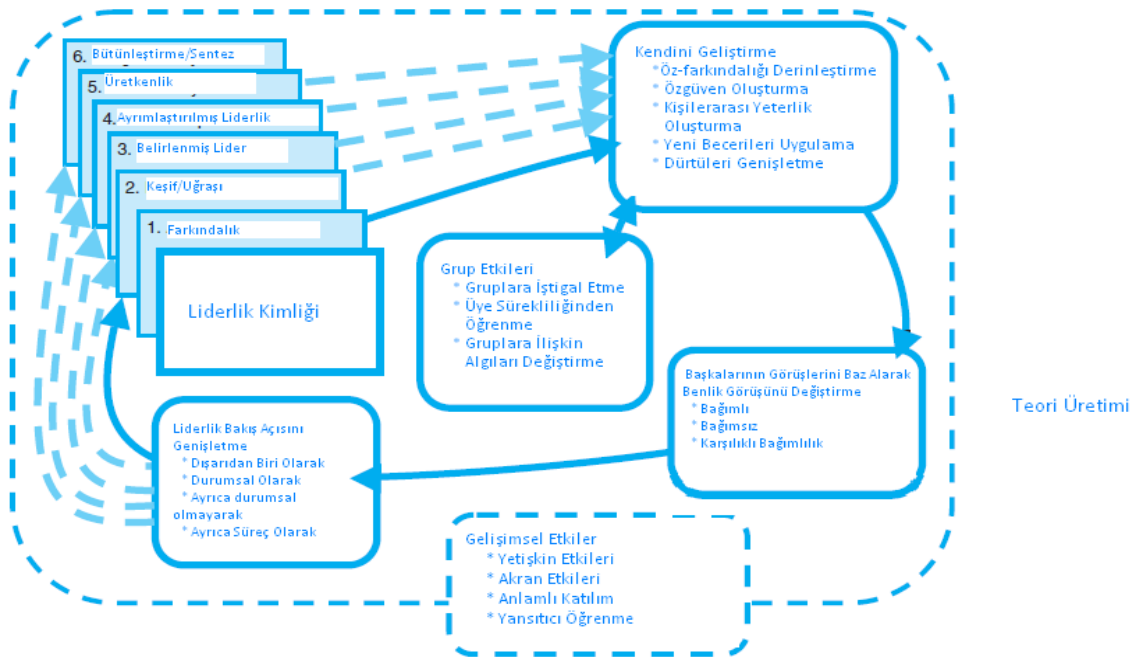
6. Bütünleştirme/Sentez
5. Üretkenlik
4. Ayrımlaştırılmış Liderlik
3. Belirlenmiş Lider
2. Keşif/Uğraşı
1. Farkındalık
Liderlik Kimliği

Kendini Geliştirme
* Öz-farkındalığı Derinleştirme
* Özgüven Oluşturma
* Kişilerarası Yeterlik Oluşturma
* Yeni Becerileri Uygulama
* Dürtüleri Genişletme

Grup Etkileri
* Gruplara İştigal Etme
* Üye Sürekliliğinden Öğrenme
* Gruplara İlişkin Algıları Değiştirme

Başkalarının Görüşlerini Baz Alarak Benlik Görüşünü Değiştirme
* Bağımlı
* Bağımsız
* Karşılıklı Bağımlılık

Teori Üretimi

Liderlik Bakış Açısını Genişletme
* Dışarıdan Biri Olarak
* Durumsal Olarak
* Ayrıca durumsal olmayarak
* Ayrıca Süreç Olarak

Gelişimsel Etkiler
* Yetişkin Etkileri
* Akran Etkileri
* Anlamlı Katılım
* Yansıtıcı Öğrenme